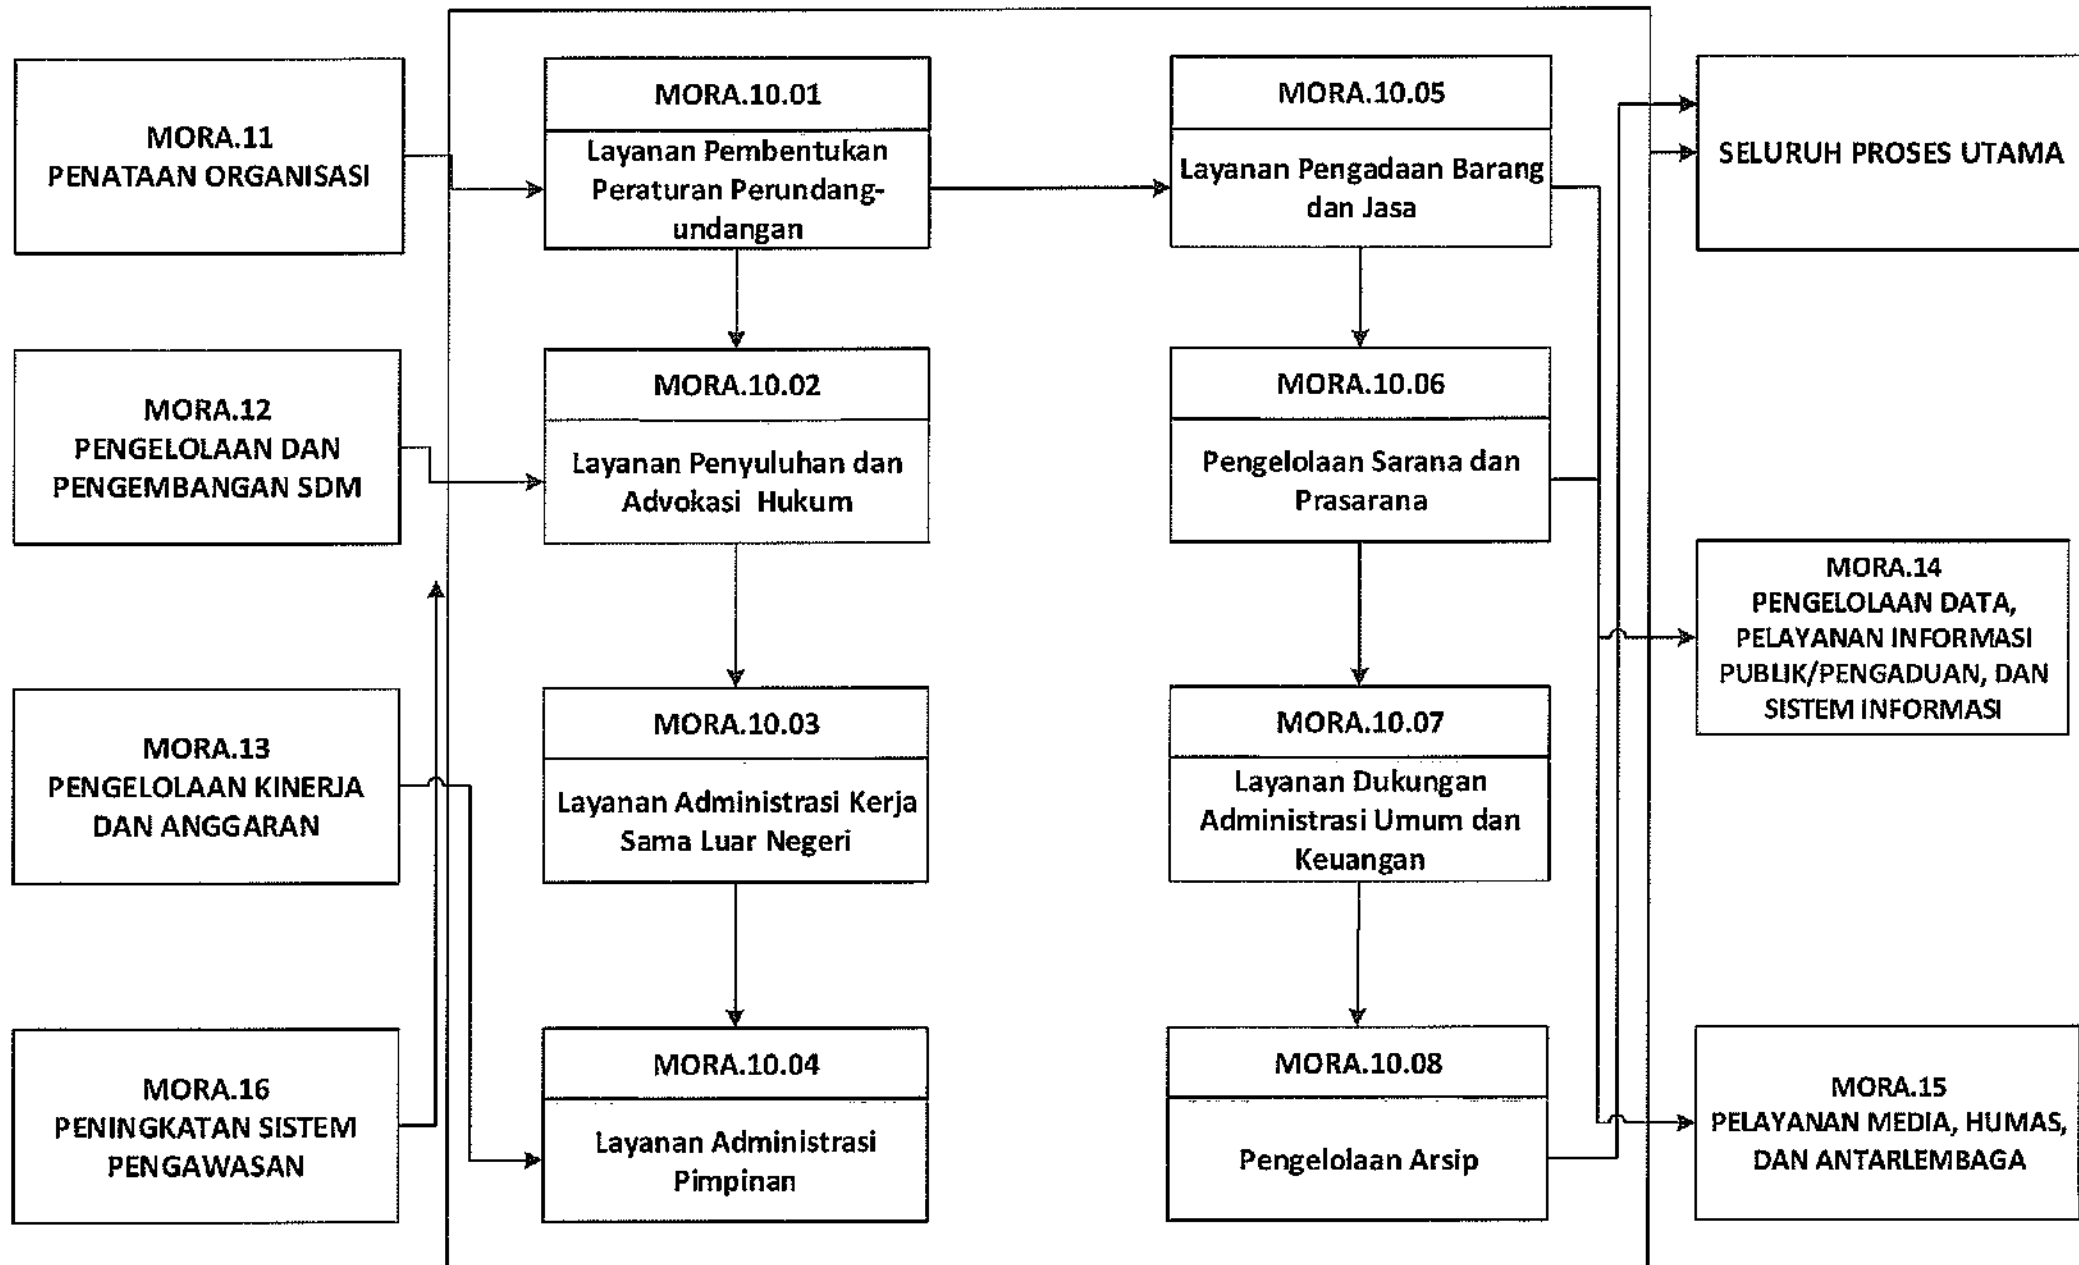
MORA.11
PENATAAN ORGANISASI

MORA.12
PENGELOLAAN DAN PENGEMBANGAN SDM

MORA.13
PENGELOLAAN KINERJA DAN ANGGARAN

MORA.16
PENINGKATAN SISTEM PENGAWASAN

MORA.10.01
Layanan Pembentukan Peraturan Perundang-undangan

MORA.10.02
Layanan Penyuluhan dan Advokasi Hukum

MORA.10.03
Layanan Administrasi Kerja Sama Luar Negeri

MORA.10.04
Layanan Administrasi Pimpinan

MORA.10.05
Layanan Pengadaan Barang dan Jasa

MORA.10.06
Pengelolaan Sarana dan Prasarana

MORA.10.07
Layanan Dukungan Administrasi Umum dan Keuangan

MORA.10.08
Pengelolaan Arsip

SELURUH PROSES UTAMA

MORA.14
PENGELOLAAN DATA, PELAYANAN INFORMASI PUBLIK/PENGADUAN, DAN SISTEM INFORMASI

MORA.15
PELAYANAN MEDIA, HUMAS, DAN ANTARLEMBAGA